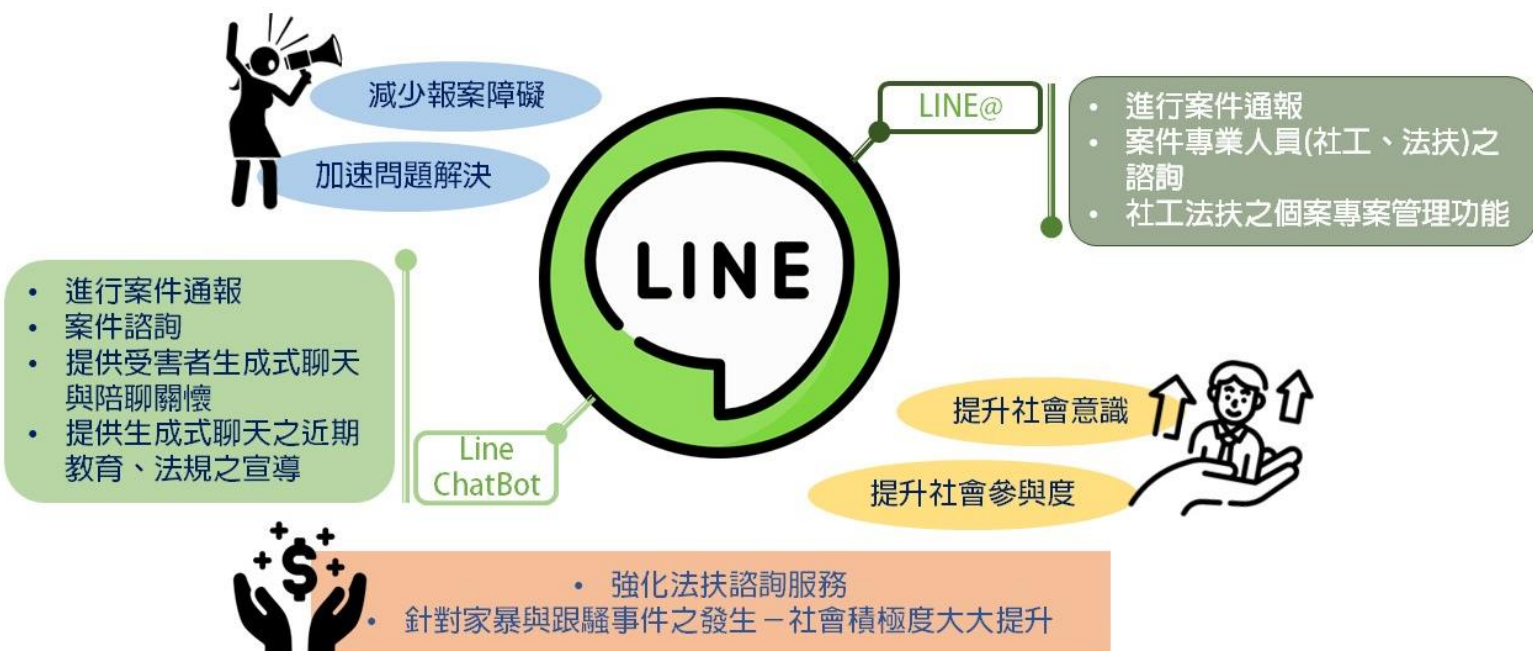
減少報案障礙

加速問題解決

LINE@

• 進行案件通報
• 案件專業人員(社工、法扶)之諮詢
• 社工法扶之個案專案管理功能

LINE

• 進行案件通報
• 案件諮詢
• 提供受害者生成式聊天與陪聊關懷
• 提供生成式聊天之近期教育、法規之宣導

Line ChatBot

提升社會意識

提升社會參與度

• 強化法扶諮詢服務
• 針對家暴與跟騷事件之發生－社會積極度大大提升